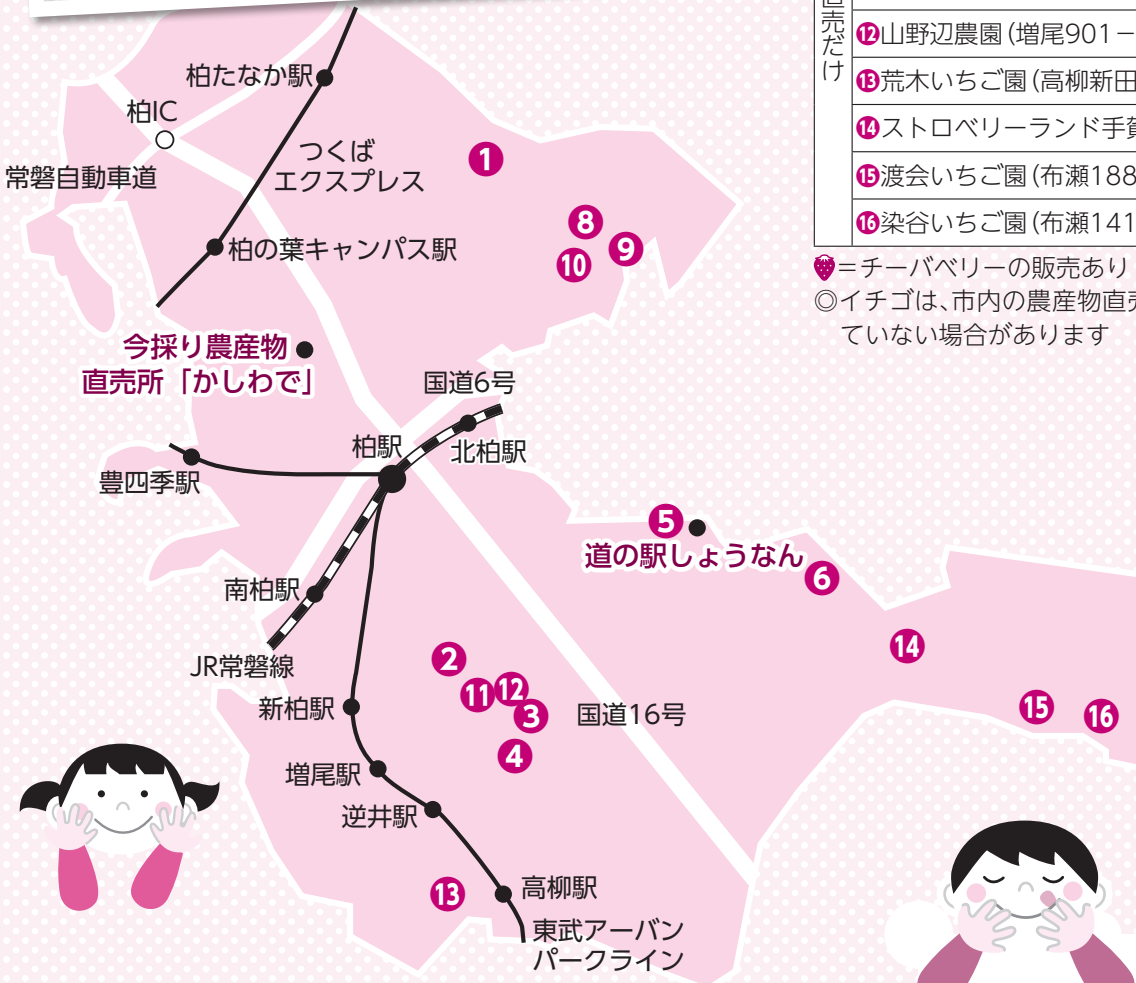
柏たなか駅
柏IC
常磐自動車道
つくば
エクスプレス
1
8
9
10
柏の葉キャンパス駅
今採り農産物
直売所「かしわで」
国道6号
柏駅
北柏駅
豊四季駅
5
道の駅しょうなん
6
南柏駅
JR常磐線
2
11
12
3
国道16号
4
新柏駅
増尾駅
逆井駅
13
高柳駅
東武アーバン
パークライン
14
15
16

直売だけ
| ⑫山野辺農園(増尾901－ |
| ⑬荒木いちご園(高柳新田 |
| ⑭ストロベリーランド手賀 |
| ⑮渡会いちご園(布瀬188 |
| ⑯染谷いちご園(布瀬141 |

=チーバベリーの販売あり
◎イチゴは、市内の農産物直売
ていない場合があります